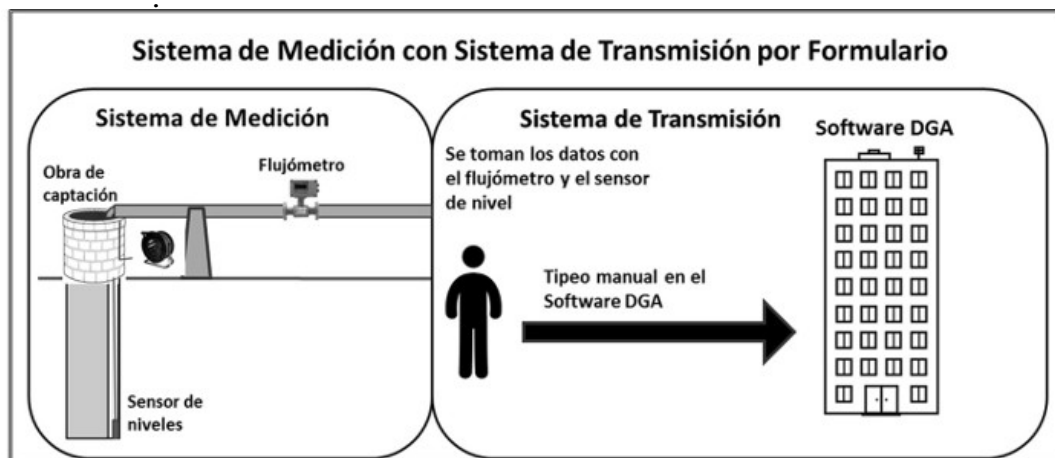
Sistema de Medición con Sistema de Transmisión por Formulario

Sistema de Medición

Obra de captación

Flujómetro

Sensor de niveles

Sistema de Transmisión

Se toman los datos con el flujómetro y el sensor de nivel

Tipeo manual en el Software DGA

Software DGA